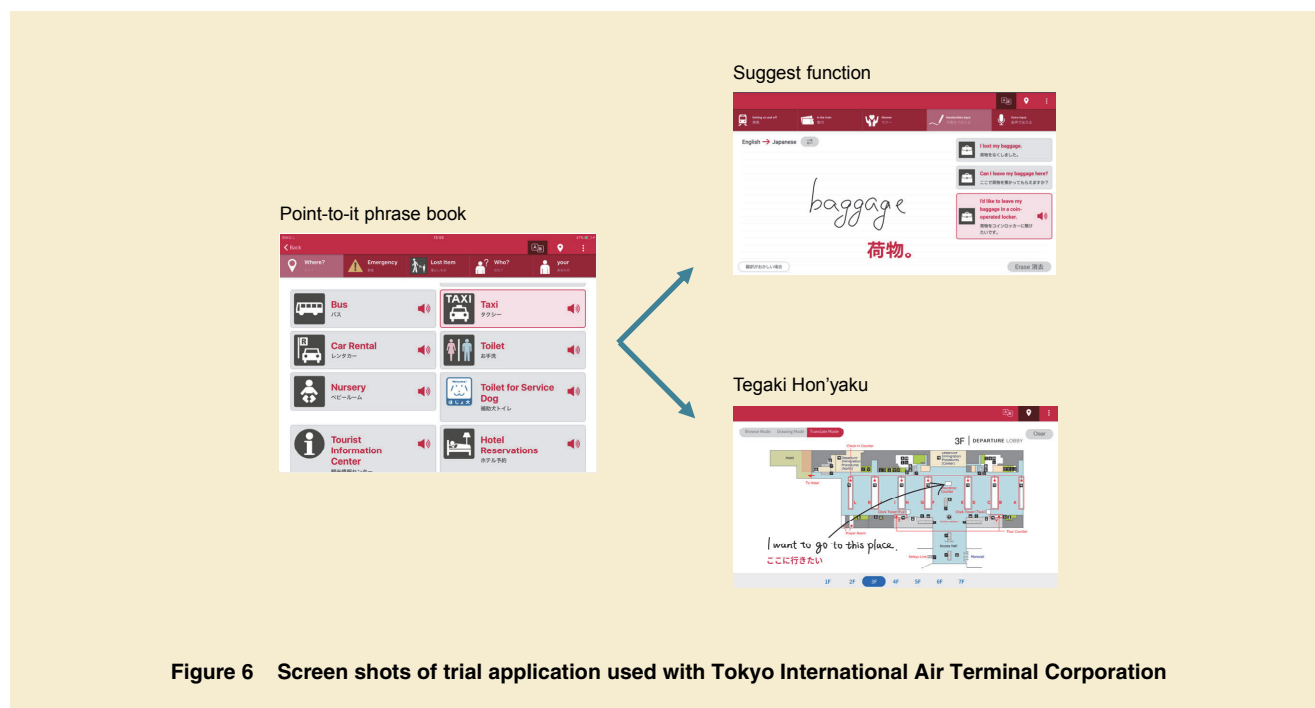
Suggest function

English → Japanese

I lost my baggage.
荷物をなくしました。

Can I leave my baggage here?
ここで荷物を預かってもらえますか？

I'd like to leave my baggage in a coin-operated locker.
荷物をコインロッカーに預けたいです。

baggage
荷物。

Erase 消去

Point-to-it phrase book

Back

Where?
Emergency
Lost item
Who?
your

Bus
バス

TAXI
Taxi
タクシー

Car Rental
レンタカー

Toilet
お手洗

Nursery
ベビールーム

Toilet for Service Dog
補助犬トイレ

Tourist Information Center

Hotel Reservations
ホテル予約

Tegaki Hon'yaku

Clear

3F | DEPARTURE LOBBY

I want to go to this place.
ここに行きたい

1F 2F 3F 4F 5F 6F 7F

Figure 6 Screen shots of trial application used with Tokyo International Air Terminal Corporation